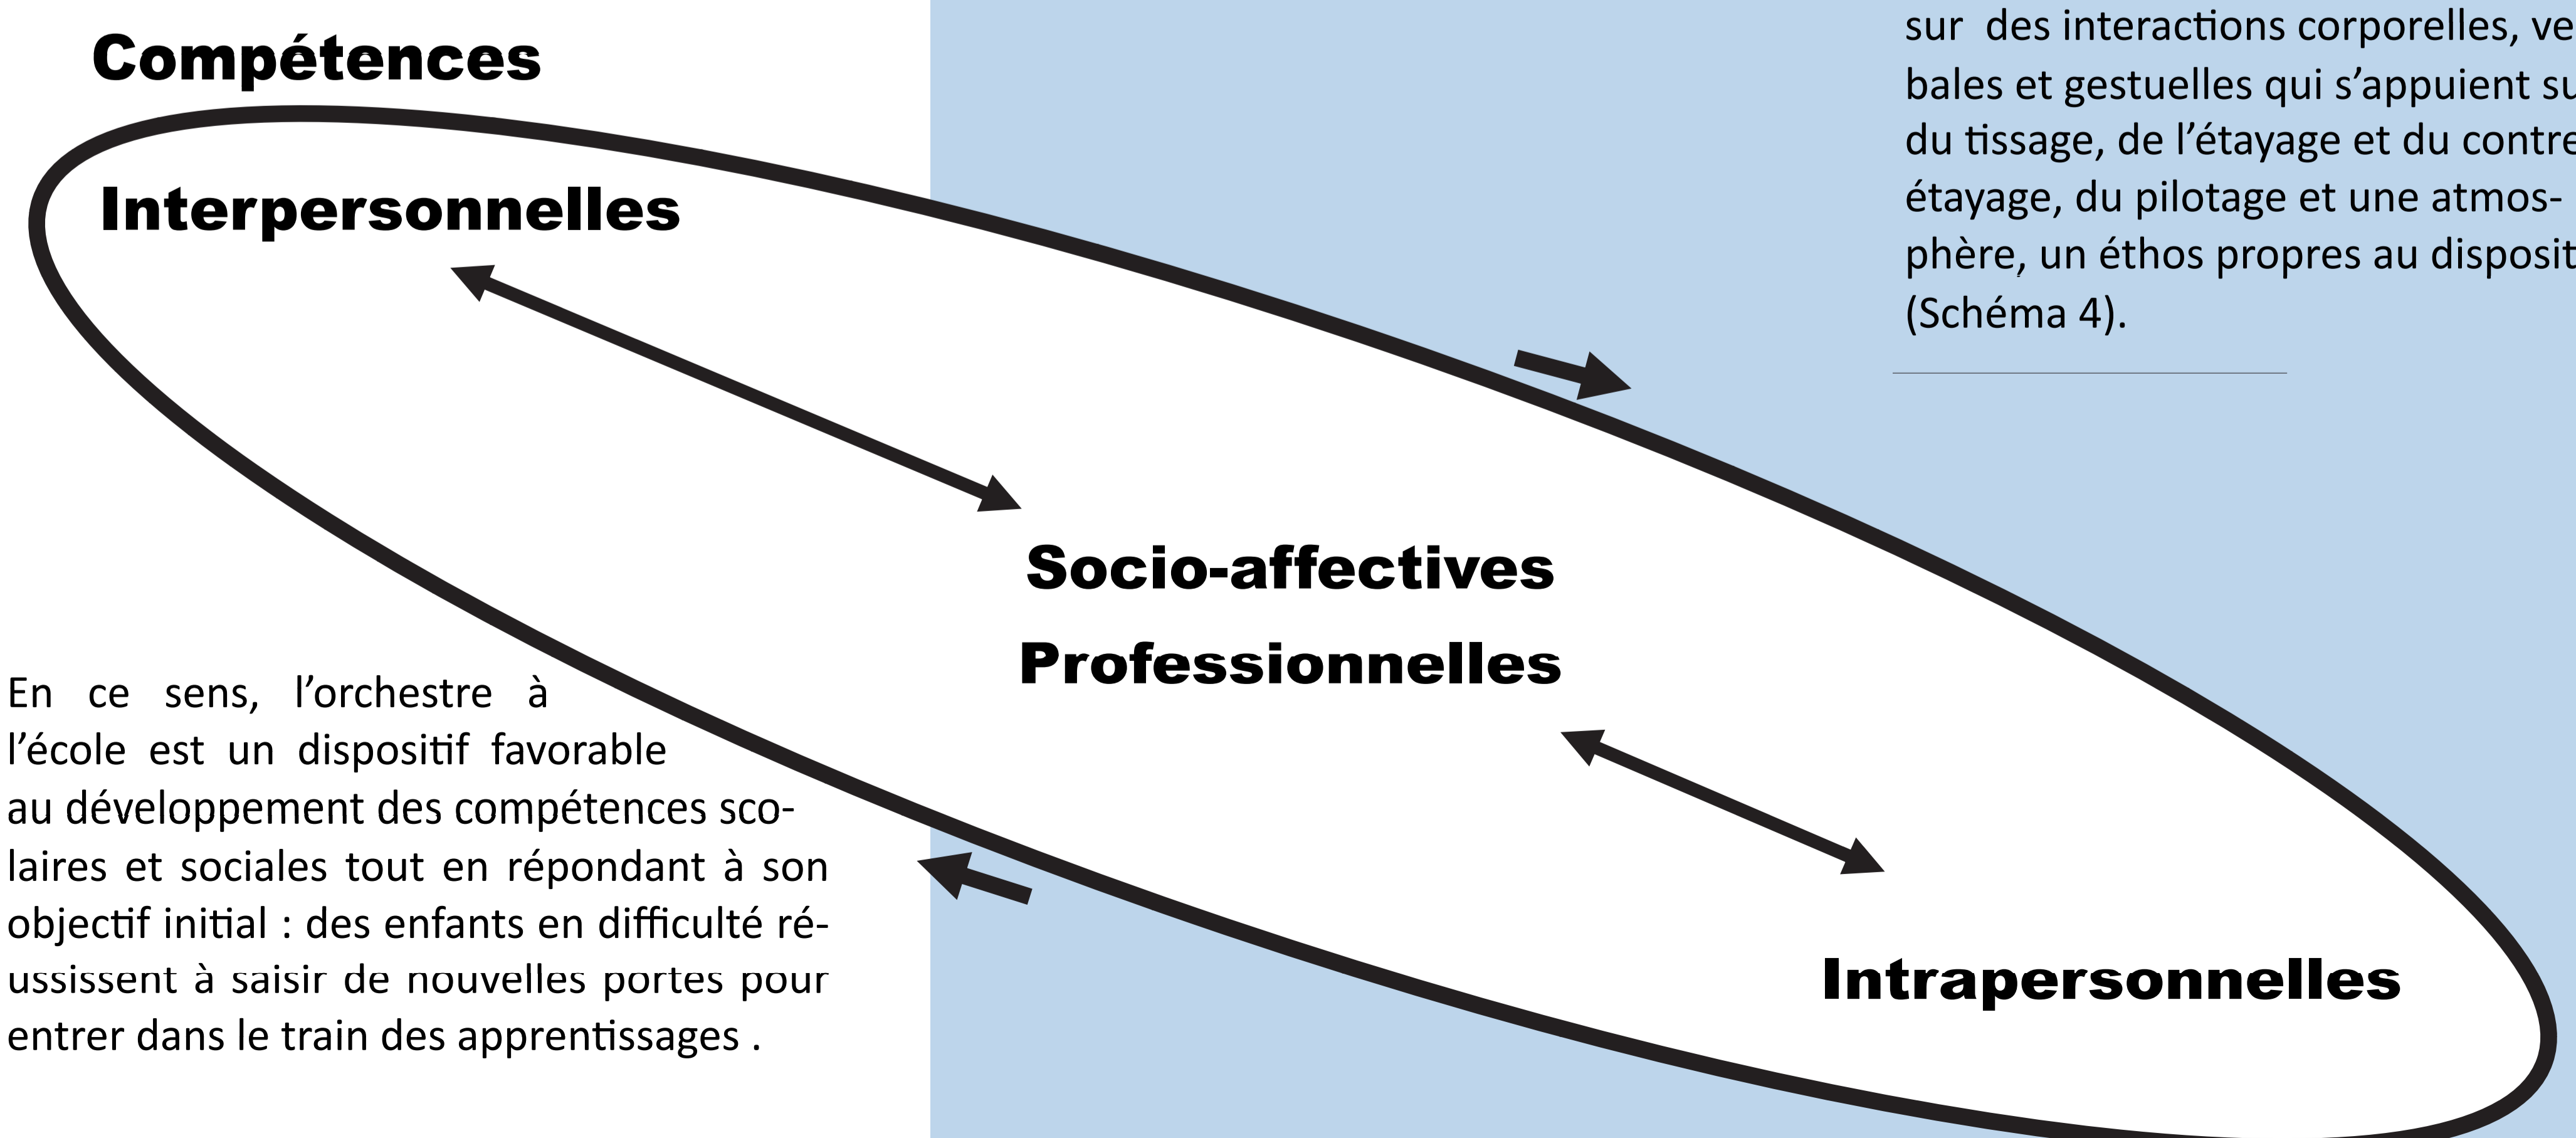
sur des interactions corporelles, ve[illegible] bales et gestuelles qui s'appuient su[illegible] du tissage, de l'étayage et du contre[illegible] étayage, du pilotage et une atmosphère, un éthos propres au disposit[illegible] (Schéma 4).

Compétences

Interpersonnelles

Socio-affectives

Professionnelles

Intrapersonnelles

En ce sens, l'orchestre à l'école est un dispositif favorable au développement des compétences scolaires et sociales tout en répondant à son objectif initial : des enfants en difficulté réussissent à saisir de nouvelles portes pour entrer dans le train des apprentissages .